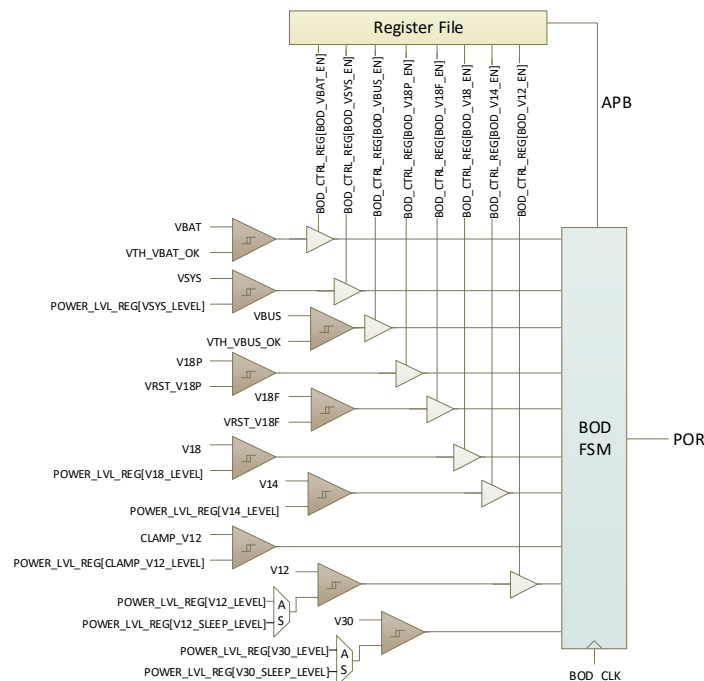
Register File

BOD_CTRL_REG[BOD_VBAT_EN]
BOD_CTRL_REG[BOD_VSYS_EN]
BOD_CTRL_REG[BOD_VBUS_EN]
BOD_CTRL_REG[BOD_V18P_EN]
BOD_CTRL_REG[BOD_V18F_EN]
BOD_CTRL_REG[BOD_V18_EN]
BOD_CTRL_REG[BOD_V14_EN]
BOD_CTRL_REG[BOD_V12_EN]

APB

VBAT
VTH_VBAT_OK
VSYS
POWER_LVL_REG[VSYS_LEVEL]
VBUS
VTH_VBUS_OK
V18P
VRST_V18P
V18F
VRST_V18F
V18
POWER_LVL_REG[V18_LEVEL]
V14
POWER_LVL_REG[V14_LEVEL]
CLAMP_V12
POWER_LVL_REG[CLAMP_V12_LEVEL]
V12
POWER_LVL_REG[V12_LEVEL]
POWER_LVL_REG[V12_SLEEP_LEVEL]
A
S
V30
POWER_LVL_REG[V30_LEVEL]
POWER_LVL_REG[V30_SLEEP_LEVEL]
A
S

BOD
FSM

POR

BOD_CLK